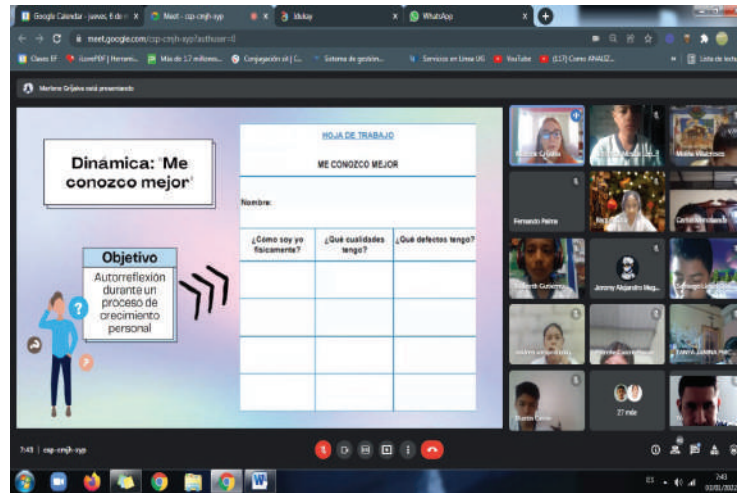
Google Calendar - jueves, 6 de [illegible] | Meet - csp-cmjh-xyp | Idukay | WhatsApp

meet.google.com/csp-cmjh-xyp?authuser=0

Clases EF | iLovePDF | Herrami... | Más de 17 millones... | Conjugación sit | C... | Sistema de gestión... | Servicios en Línea UG | YouTube | (117) Correo ANALIZ... | Lista de lectura

Mariene Grijalva está presentando

Dinámica: "Me conozco mejor"

Objetivo

Autorreflexión durante un proceso de crecimiento personal

HOJA DE TRABAJO

ME CONOZCO MEJOR

Nombre:

| ¿Cómo soy yo físicamente? | ¿Qué cualidades tengo? | ¿Qué defectos tengo? |
|---|---|---|
| | | |
| | | |
| | | |
| | | |

Mariene Grijalva | Fernando Reina | Carlos Hernández | Jeremy Alejandro Meg... | 27 más

7:43 | csp-cmjh-xyp